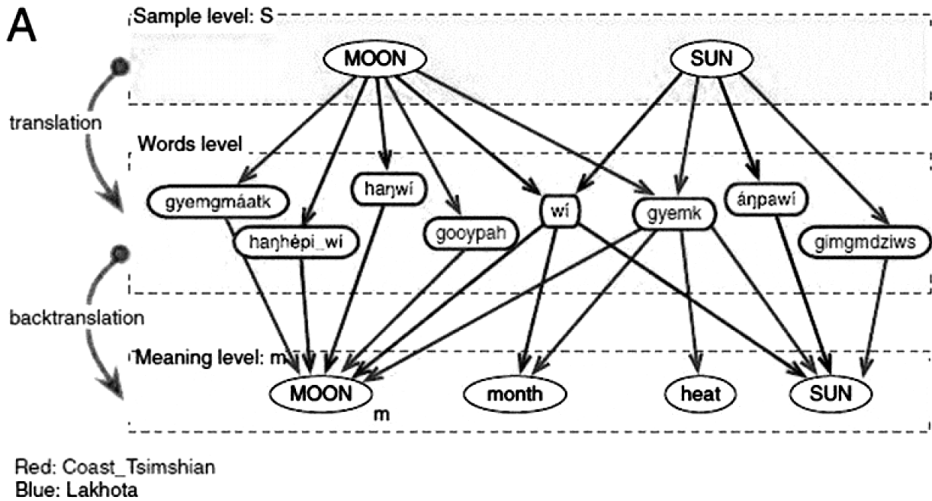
A

Sample level: S

MOON

SUN

translation

Words level

gyemgmáatk

haŋwí

haŋhépi_wi

gooypah

wí

gyemk

áŋpawí

gimgmdziws

backtranslation

Meaning level: m

MOON

m

month

heat

SUN

Red: Coast_Tsimshian
Blue: Lakhota